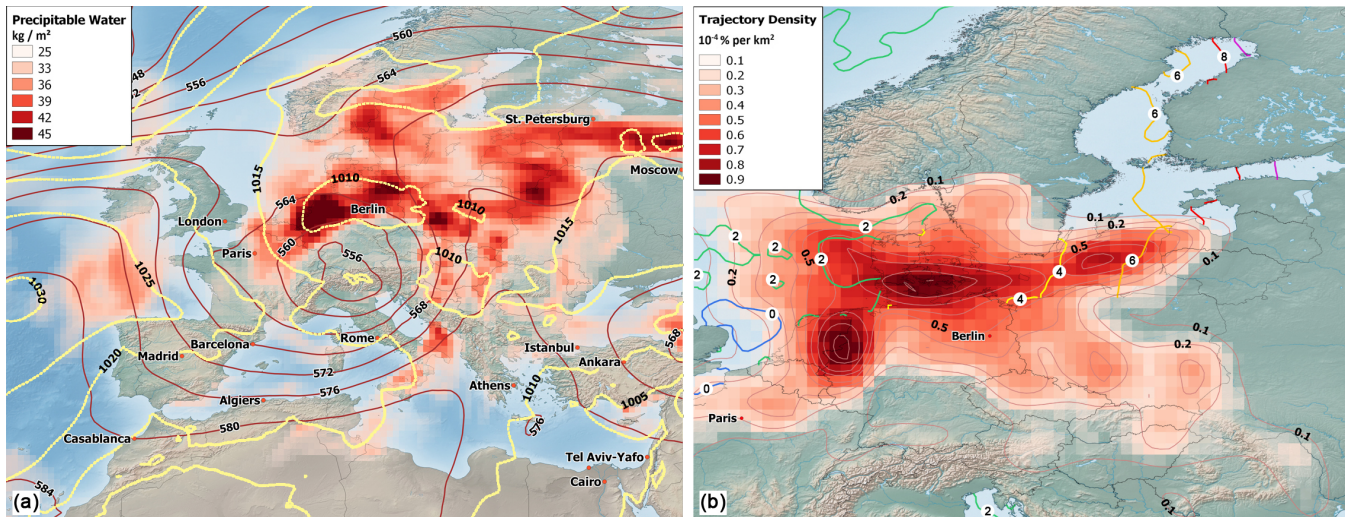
Precipitable Water
kg / m²
25
33
36
39
42
45

548
552
556
560
564
1015
1010
564
St. Petersburg
Moscow
1010
Berlin
1010
1015
London
564
Paris
560
556
1010
1030
1025
568
Barcelona
Rome
Istanbul
Madrid
572
Ankara
568
1020
576
Athens
1010
Algiers
1005
580
Casablanca
576
Tel Aviv-Yafo
Cairo
584
(a)

Trajectory Density
$10^{-4}$ % per km²
0.1
0.2
0.3
0.4
0.5
0.6
0.7
0.8
0.9

8
6
6
0.1
0.2
2
2
0.1
0.2
2
2
0.5
2
0.5
6
4
0.2
0.1
2
4
0
0.5
Berlin
0.1
0.2
0
Paris
0.1
2
0.1
(b)